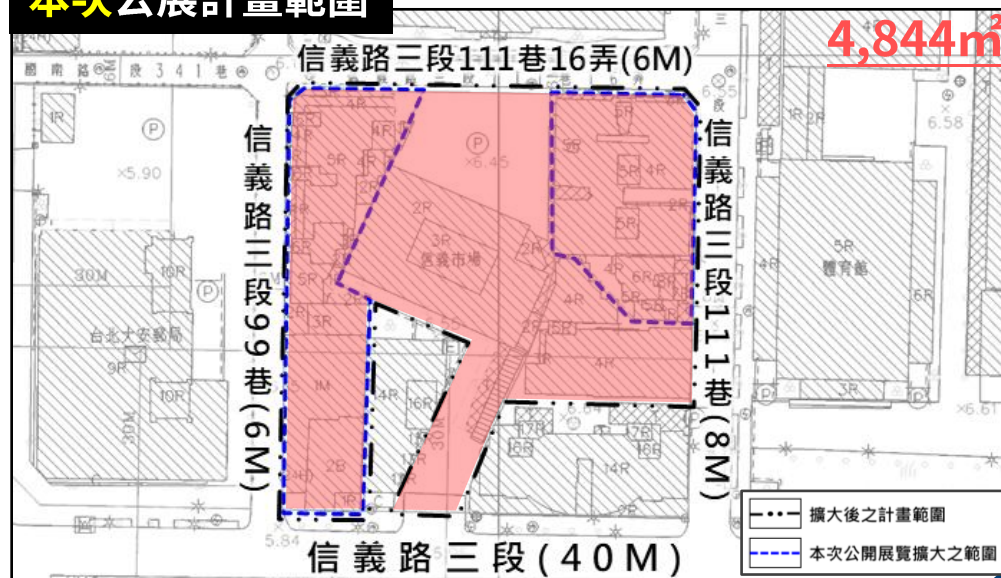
本次公展計畫範圍

4,844m²

信義路三段111巷16弄(6M)

信義路三段99巷(6M)

信義路三段111巷(8M)

信義路三段(40M)

國南路二段341巷

信義市場

台北大安戲局

體育館

5R 4R 2R 3R 5R 4R 2R 1M 2B 1R 30M 10R 9R 10R 30M 4R 16R 30M 4R 5R 4R 2R 2R 6R 5R 4R 5R 5R 4R 4R 2R 4R 17R 15R 17R 16R 14R 5R 4R 3R 2R

×5.90 ×6.45 6.55 6.58 ×6.61 ×6.04 5.84

擴大後之計畫範圍
本次公開展覽擴大之範圍